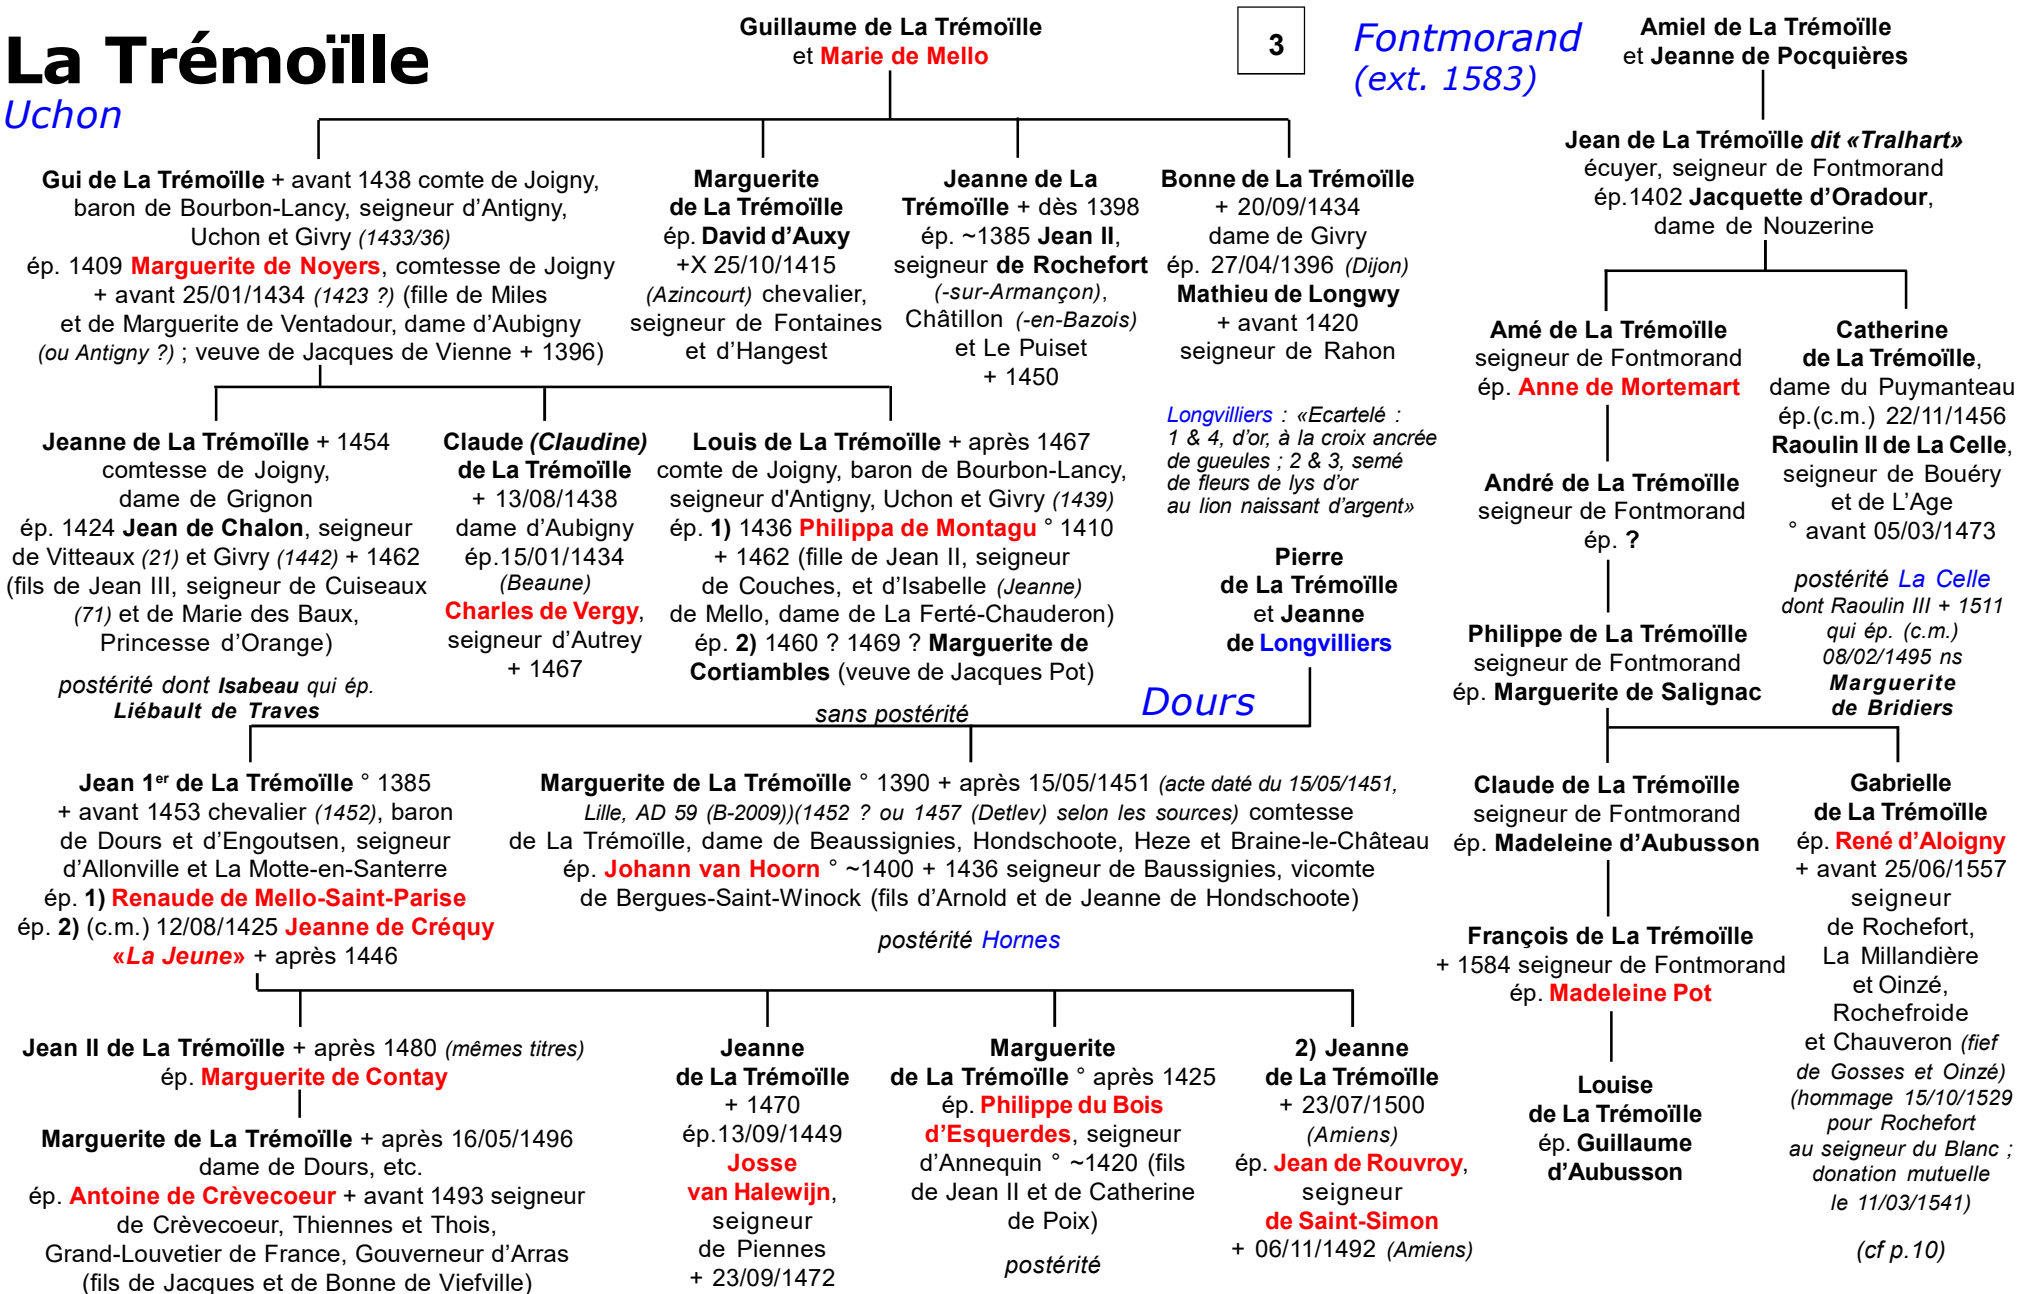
La Trémoïlle
Uchon

Guillaume de La Trémoïlle et Marie de Mello

3

Fontmorand (ext. 1583)

Amiel de La Trémoïlle et Jeanne de Pocquières

Gui de La Trémoïlle + avant 1438 comte de Joigny, baron de Bourbon-Lancy, seigneur d'Antigny, Uchon et Givry (1433/36) ép. 1409 Marguerite de Noyers, comtesse de Joigny + avant 25/01/1434 (1423 ?) (fille de Miles et de Marguerite de Ventadour, dame d'Aubigny (ou Antigny ?) ; veuve de Jacques de Vienne + 1396)

Marguerite de La Trémoïlle ép. David d'Auxy +X 25/10/1415 (Azincourt) chevalier, seigneur de Fontaines et d'Hangest

Jeanne de La Trémoïlle + dès 1398 ép. ~1385 Jean II, seigneur de Rochefort (-sur-Armançon), Châtillon (-en-Bazois) et Le Puiset + 1450

Bonne de La Trémoïlle + 20/09/1434 dame de Givry ép. 27/04/1396 (Dijon) Mathieu de Longwy + avant 1420 seigneur de Rahon

Jean de La Trémoïlle dit «Tralhart» écuyer, seigneur de Fontmorand ép.1402 Jacquette d'Oradour, dame de Nouzerine

Amé de La Trémoïlle seigneur de Fontmorand ép. Anne de Mortemart

Catherine de La Trémoïlle, dame du Puymanteau ép.(c.m.) 22/11/1456 Raoulin II de La Celle, seigneur de Bouéry et de L'Age ° avant 05/03/1473

postérité La Celle dont Raoulin III + 1511 qui ép. (c.m.) 08/02/1495 ns Marguerite de Bridiers

André de La Trémoïlle seigneur de Fontmorand ép. ?

Philippe de La Trémoïlle seigneur de Fontmorand ép. Marguerite de Salignac

Longvilliers : «Ecartelé : 1 & 4, d'or, à la croix ancrée de gueules ; 2 & 3, semé de fleurs de lys d'or au lion naissant d'argent»

Jeanne de La Trémoïlle + 1454 comtesse de Joigny, dame de Grignon ép. 1424 Jean de Chalon, seigneur de Vitteaux (21) et Givry (1442) + 1462 (fils de Jean III, seigneur de Cuiseaux (71) et de Marie des Baux, Princesse d'Orange)

postérité dont Isabeau qui ép. Liébault de Traves

Claude (Claudine) de La Trémoïlle + 13/08/1438 dame d'Aubigny ép.15/01/1434 (Beaune) Charles de Vergy, seigneur d'Autrey + 1467

Louis de La Trémoïlle + après 1467 comte de Joigny, baron de Bourbon-Lancy, seigneur d'Antigny, Uchon et Givry (1439) ép. 1) 1436 Philippa de Montagu ° 1410 + 1462 (fille de Jean II, seigneur de Couches, et d'Isabelle (Jeanne) de Mello, dame de La Ferté-Chauderon) ép. 2) 1460 ? 1469 ? Marguerite de Cortiambles (veuve de Jacques Pot)

sans postérité

Pierre de La Trémoïlle et Jeanne de Longvilliers

Dours

Jean 1$^{er}$ de La Trémoïlle ° 1385 + avant 1453 chevalier (1452), baron de Dours et d'Engoutsen, seigneur d'Allonville et La Motte-en-Santerre ép. 1) Renaude de Mello-Saint-Parise ép. 2) (c.m.) 12/08/1425 Jeanne de Créquy «La Jeune» + après 1446

Marguerite de La Trémoïlle ° 1390 + après 15/05/1451 (acte daté du 15/05/1451, Lille, AD 59 (B-2009))(1452 ? ou 1457 (Detlev) selon les sources) comtesse de La Trémoïlle, dame de Beaussignies, Hondschoote, Heze et Braine-le-Château ép. Johann van Hoorn ° ~1400 + 1436 seigneur de Baussignies, vicomte de Bergues-Saint-Winock (fils d'Arnold et de Jeanne de Hondschoote)

postérité Hornes

Claude de La Trémoïlle seigneur de Fontmorand ép. Madeleine d'Aubusson

Gabrielle de La Trémoïlle ép. René d'Aloigny + avant 25/06/1557 seigneur de Rochefort, La Millandière et Oinzé, Rochefroide et Chauveron (fief de Gosses et Oinzé) (hommage 15/10/1529 pour Rochefort au seigneur du Blanc ; donation mutuelle le 11/03/1541)

(cf p.10)

François de La Trémoïlle + 1584 seigneur de Fontmorand ép. Madeleine Pot

Louise de La Trémoïlle ép. Guillaume d'Aubusson

Jean II de La Trémoïlle + après 1480 (mêmes titres) ép. Marguerite de Contay

Marguerite de La Trémoïlle + après 16/05/1496 dame de Dours, etc. ép. Antoine de Crèvecoeur + avant 1493 seigneur de Crèvecoeur, Thiennes et Thois, Grand-Louvetier de France, Gouverneur d'Arras (fils de Jacques et de Bonne de Viefville)

Jeanne de La Trémoïlle + 1470 ép.13/09/1449 Josse van Halewijn, seigneur de Piennes + 23/09/1472

Marguerite de La Trémoïlle ° après 1425 ép. Philippe du Bois d'Esquerdes, seigneur d'Annequin ° ~1420 (fils de Jean II et de Catherine de Poix)

postérité

2) Jeanne de La Trémoïlle + 23/07/1500 (Amiens) ép. Jean de Rouvroy, seigneur de Saint-Simon + 06/11/1492 (Amiens)